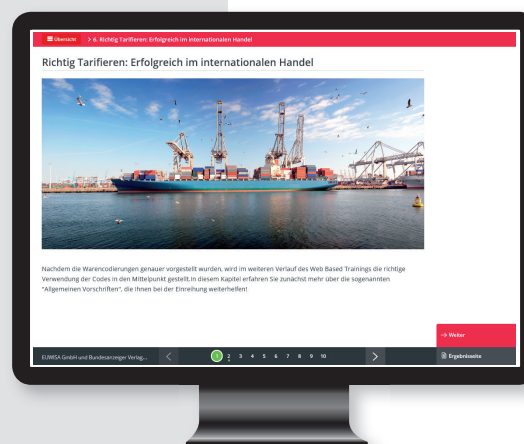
Übersicht > 6. Richtig Tarifieren: Erfolgreich im internationalen Handel

Richtig Tarifieren: Erfolgreich im internationalen Handel

Nachdem die Warencodierungen genauer vorgestellt wurden, wird im weiteren Verlauf des Web Based Trainings die richtige Verwendung der Codes in den Mittelpunkt gestellt.In diesem Kapitel erfahren Sie zunächst mehr über die sogenannten "Allgemeinen Vorschriften", die Ihnen bei der Einreihung weiterhelfen!

→ Weiter

EUWISA GmbH und Bundesanzeiger Verlag...

1 2 3 4 5 6 7 8 9 10

Ergebnisseite